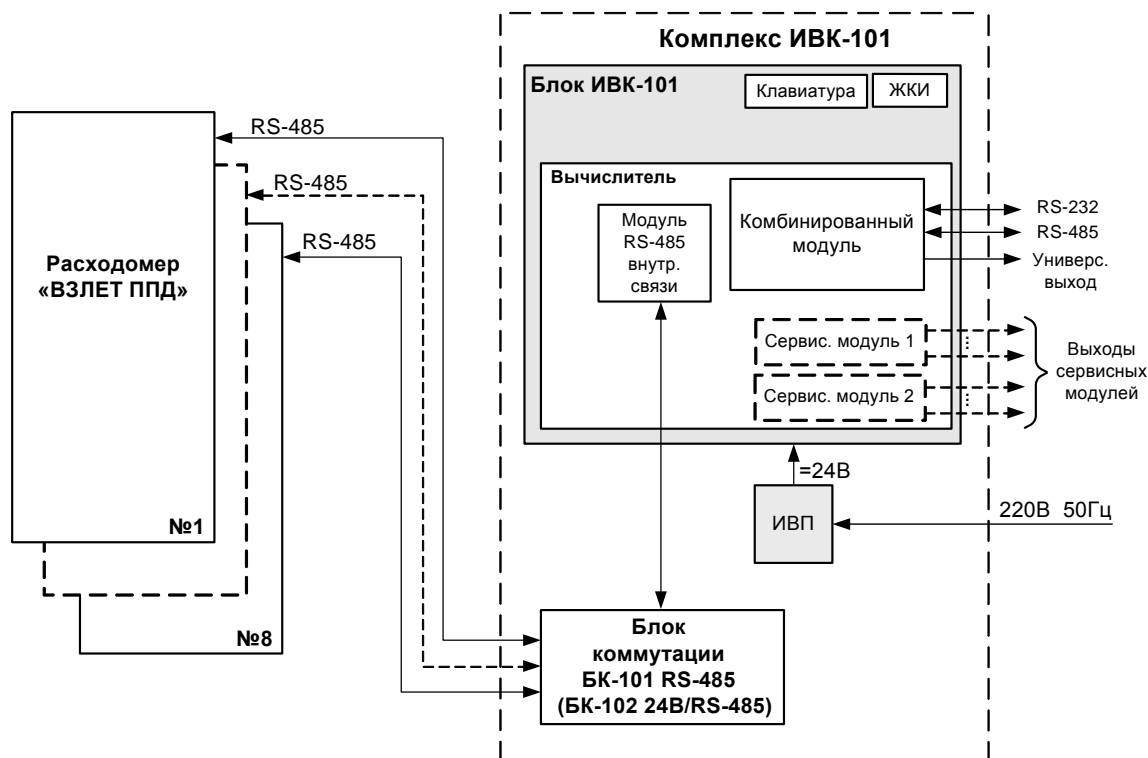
Комплекс ИВК-101

Блок ИВК-101

Клавиатура

ЖКИ

RS-485

RS-485

RS-485

Вычислитель

Модуль RS-485 внутр. связи

Комбинированный модуль

RS-232

RS-485

Универс. выход

Расходомер «ВЗЛЕТ ППД»

Сервис. модуль 1

Сервис. модуль 2

Выходы сервисных модулей

=24В

ИВП

220В 50Гц

№1

№8

Блок коммутации БК-101 RS-485 (БК-102 24В/RS-485)